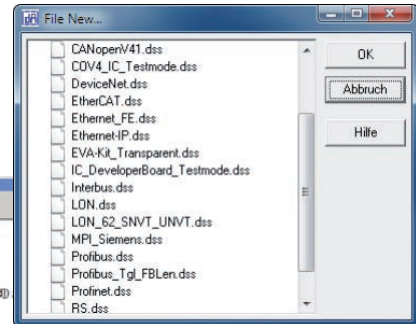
File New...

CANopenV41.dss
COV4_IC_Testmode.dss
DeviceNet.dss
EtherCAT.dss
Ethernet_FE.dss
Ethernet-IP.dss
EVA-Kit_Transparent.dss
IC_DeveloperBoard_Testmode.dss
Interbus.dss
LON.dss
LON_62_SNVT_UNVT.dss
MPI_Siemens.dss
Profibus.dss
Profibus_Tgl_FBLen.dss
Profinet.dss
RS.dss

OK
Abbruch
Hilfe